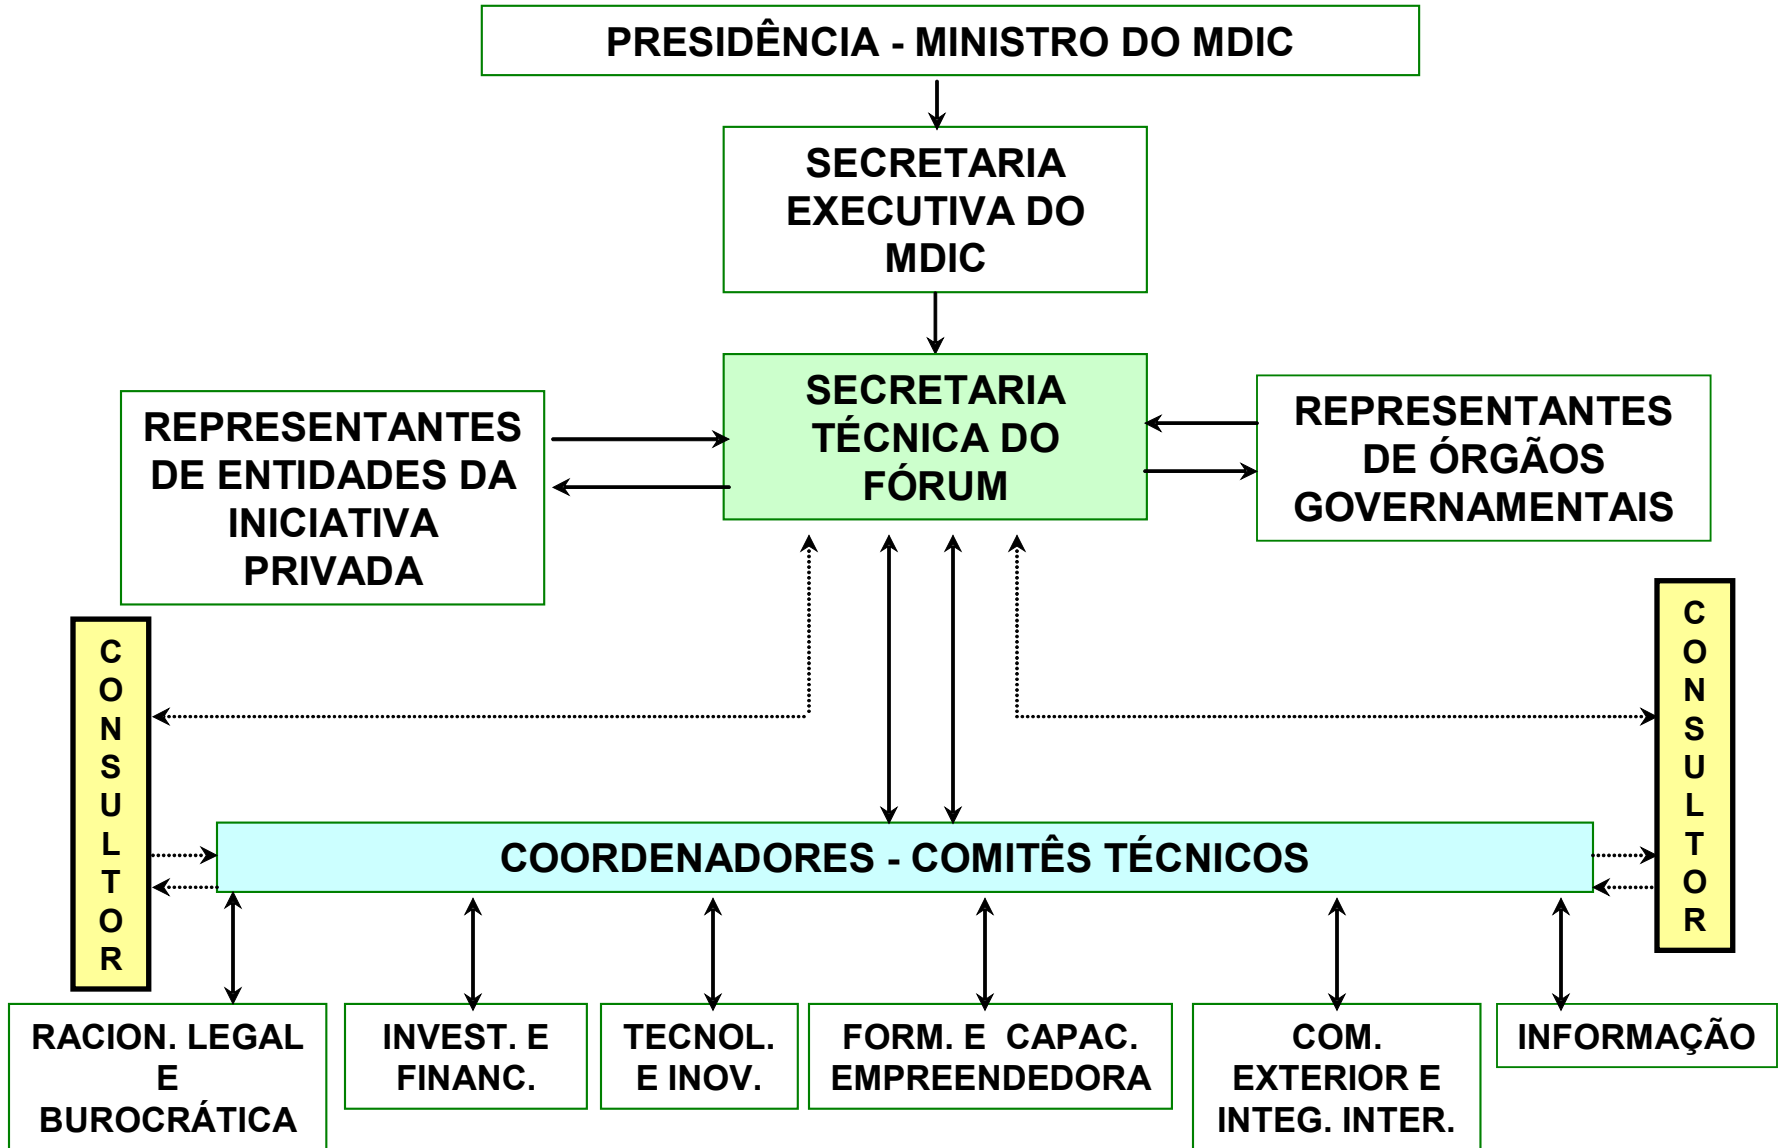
PRESIDÊNCIA - MINISTRO DO MDIC

SECRETARIA EXECUTIVA DO MDIC

REPRESENTANTES DE ENTIDADES DA INICIATIVA PRIVADA

SECRETARIA TÉCNICA DO FÓRUM

REPRESENTANTES DE ÓRGÃOS GOVERNAMENTAIS

C O N S U L T O R

C O N S U L T O R

COORDENADORES - COMITÊS TÉCNICOS

RACION. LEGAL E BUROCRÁTICA

INVEST. E FINANC.

TECNOL. E INOV.

FORM. E CAPAC. EMPREENDEDORA

COM. EXTERIOR E INTEG. INTER.

INFORMAÇÃO